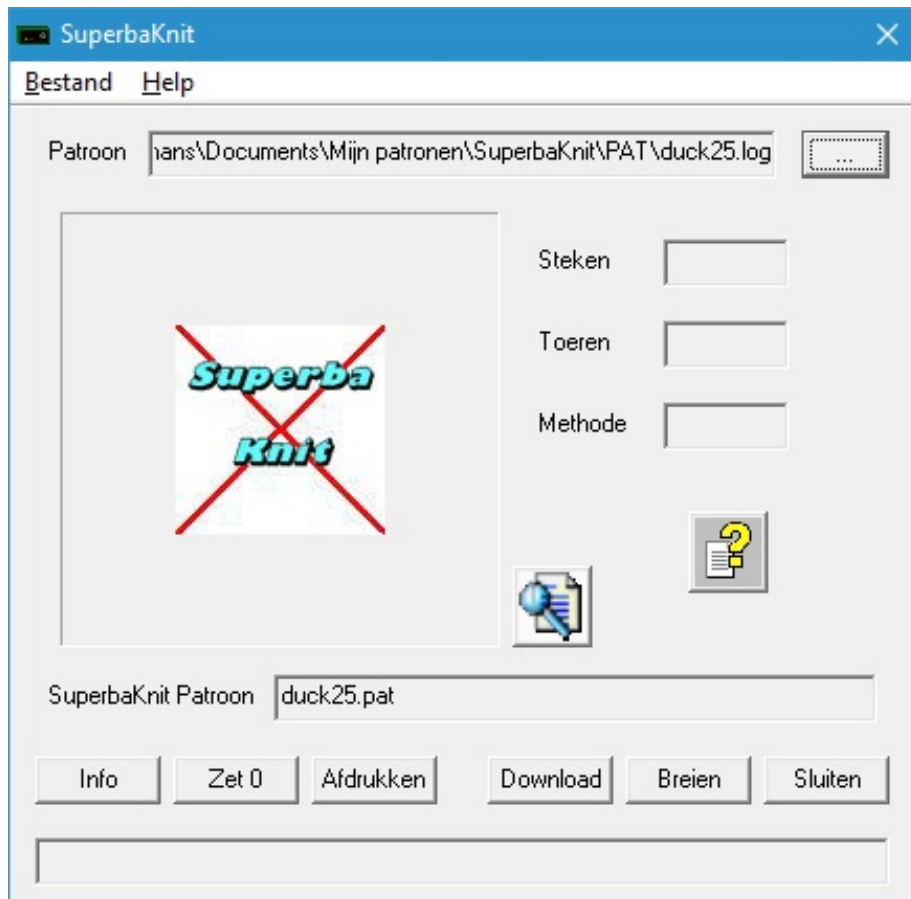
SuperbaKnit

Bestand Help

Patroon ıans\Documents\Mijn patronen\SuperbaKnit\PAT\duck25.log ...

Superba Knit

Steken

Toeren

Methode

SuperbaKnit Patroon duck25.pat

Info Zet 0 Afdrukken Download Breien Sluiten